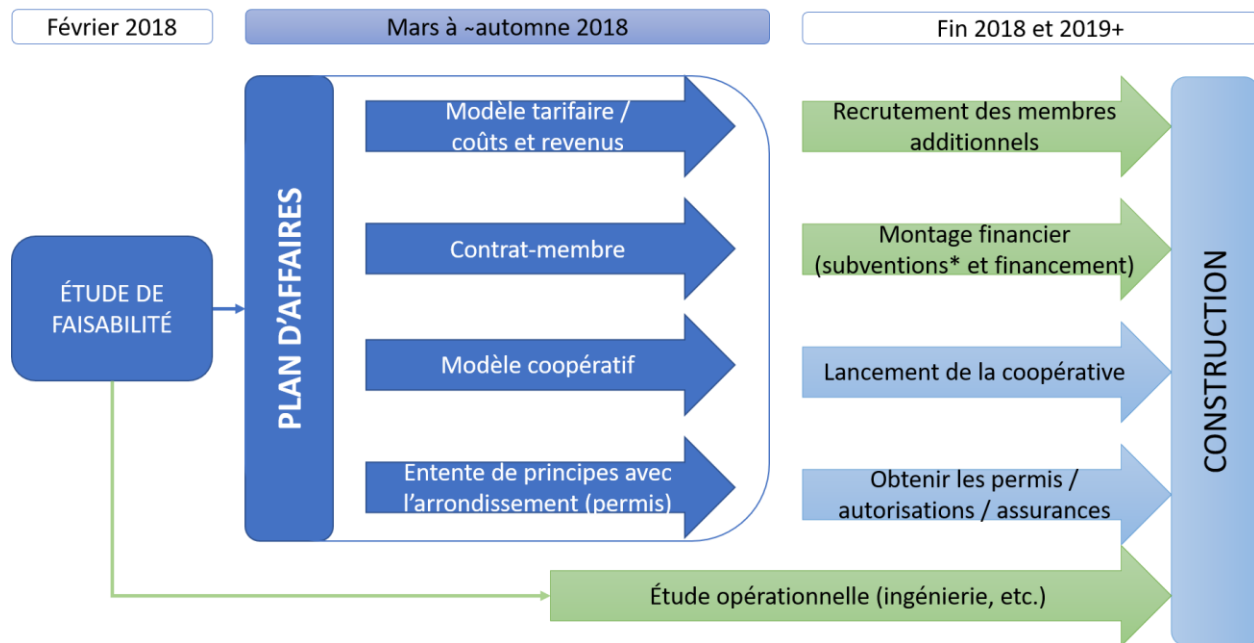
Février 2018

Mars à ~automne 2018

Fin 2018 et 2019+

ÉTUDE DE FAISABILITÉ

PLAN D'AFFAIRES

Modèle tarifaire / coûts et revenus

Contrat-membre

Modèle coopératif

Entente de principes avec l'arrondissement (permis)

Recrutement des membres additionnels

Montage financier (subventions* et financement)

Lancement de la coopérative

Obtenir les permis / autorisations / assurances

Étude opérationnelle (ingénierie, etc.)

CONSTRUCTION